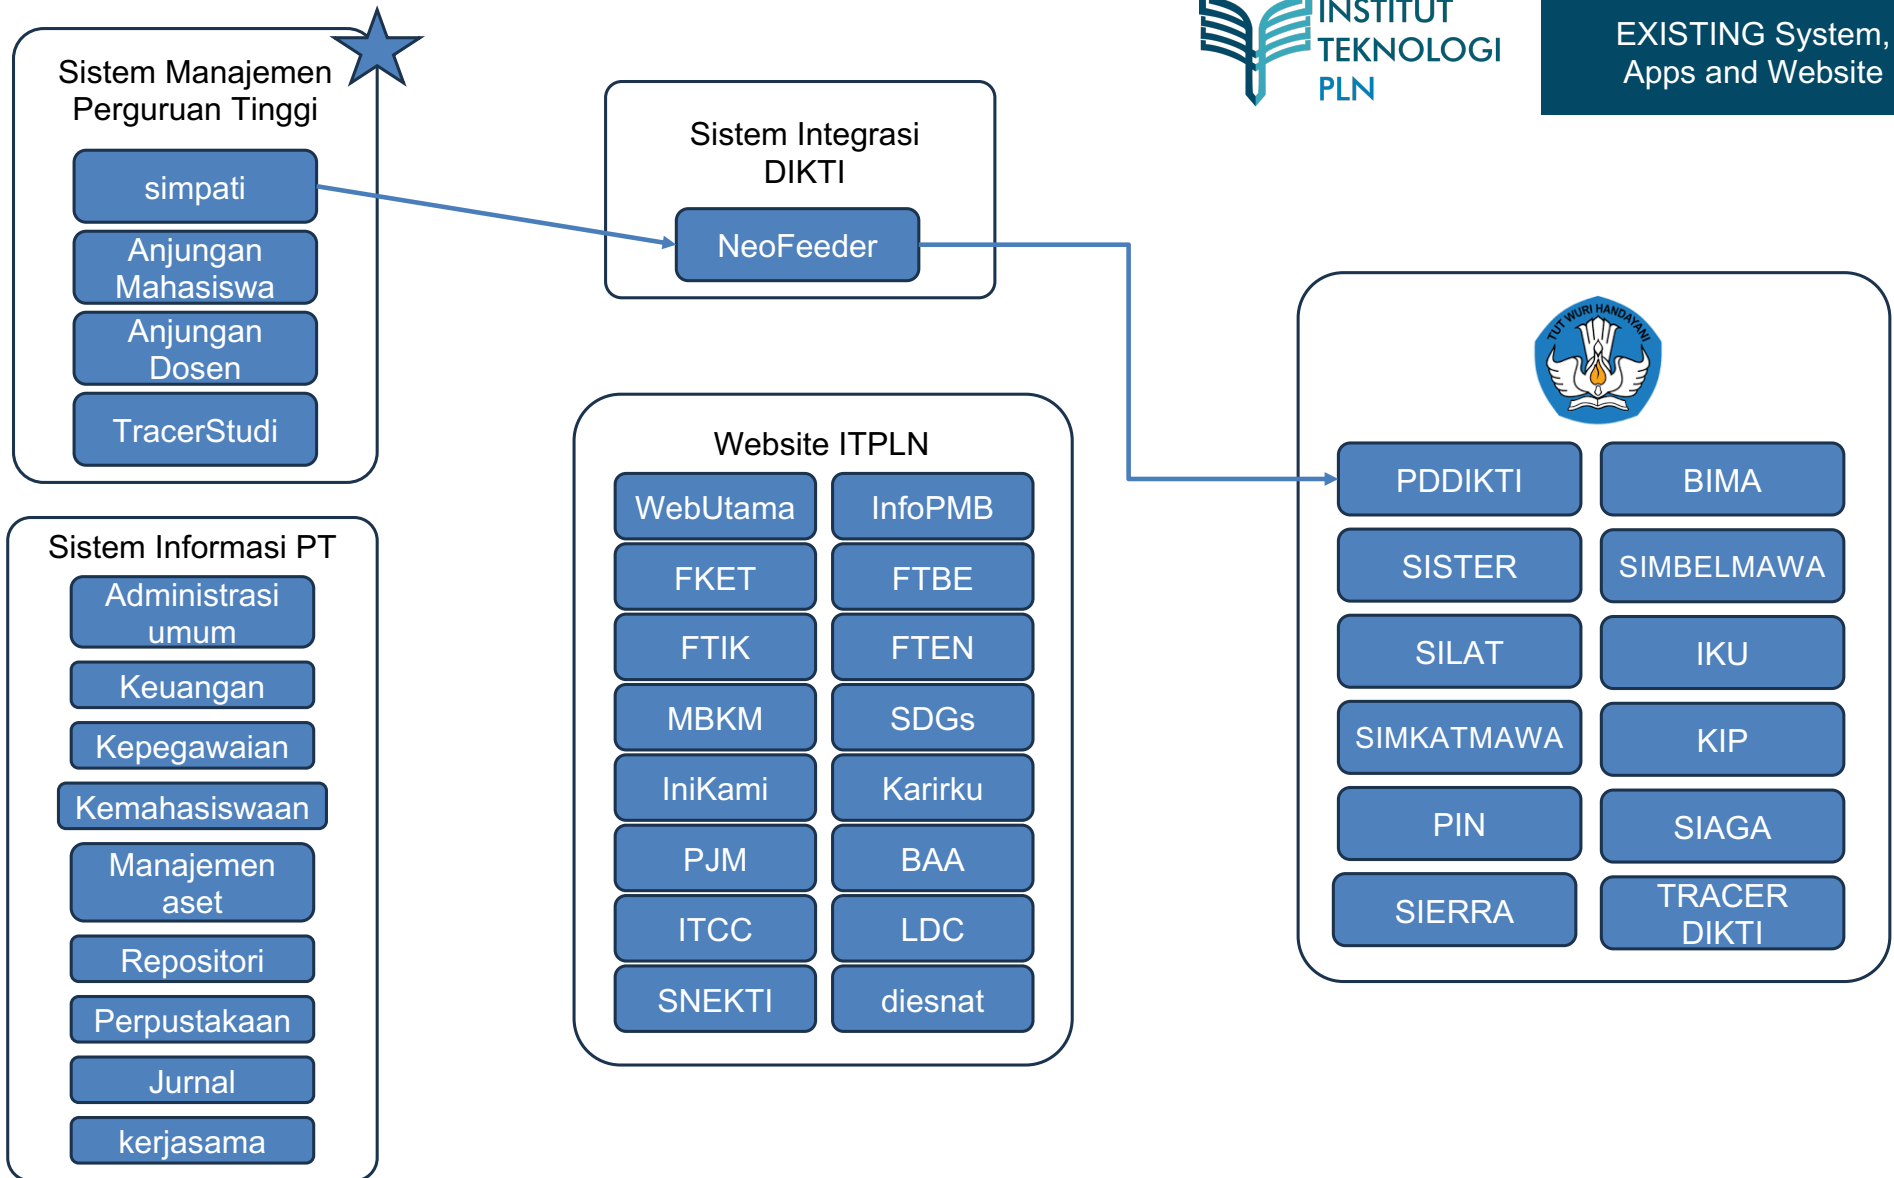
INSTITUT TEKNOLOGI PLN

EXISTING System, Apps and Website

Sistem Manajemen Perguruan Tinggi

simpati

Anjungan Mahasiswa

Anjungan Dosen

TracerStudi

Sistem Integrasi DIKTI

NeoFeeder

TUT WURI HANDAYANI

PDDIKTI

BIMA

SISTER

SIMBELMAWA

SILAT

IKU

SIMKATMAWA

KIP

PIN

SIAGA

SIERRA

TRACER DIKTI

Website ITPLN

| WebUtama | InfoPMB |
|---|---|
| FKET | FTBE |
| FTIK | FTEN |
| MBKM | SDGs |
| IniKami | Karirku |
| PJM | BAA |
| ITCC | LDC |
| SNEKTI | diesnat |

Sistem Informasi PT

Administrasi umum

Keuangan

Kepegawaian

Kemahasiswaan

Manajemen aset

Repositori

Perpustakaan

Jurnal

kerjasama